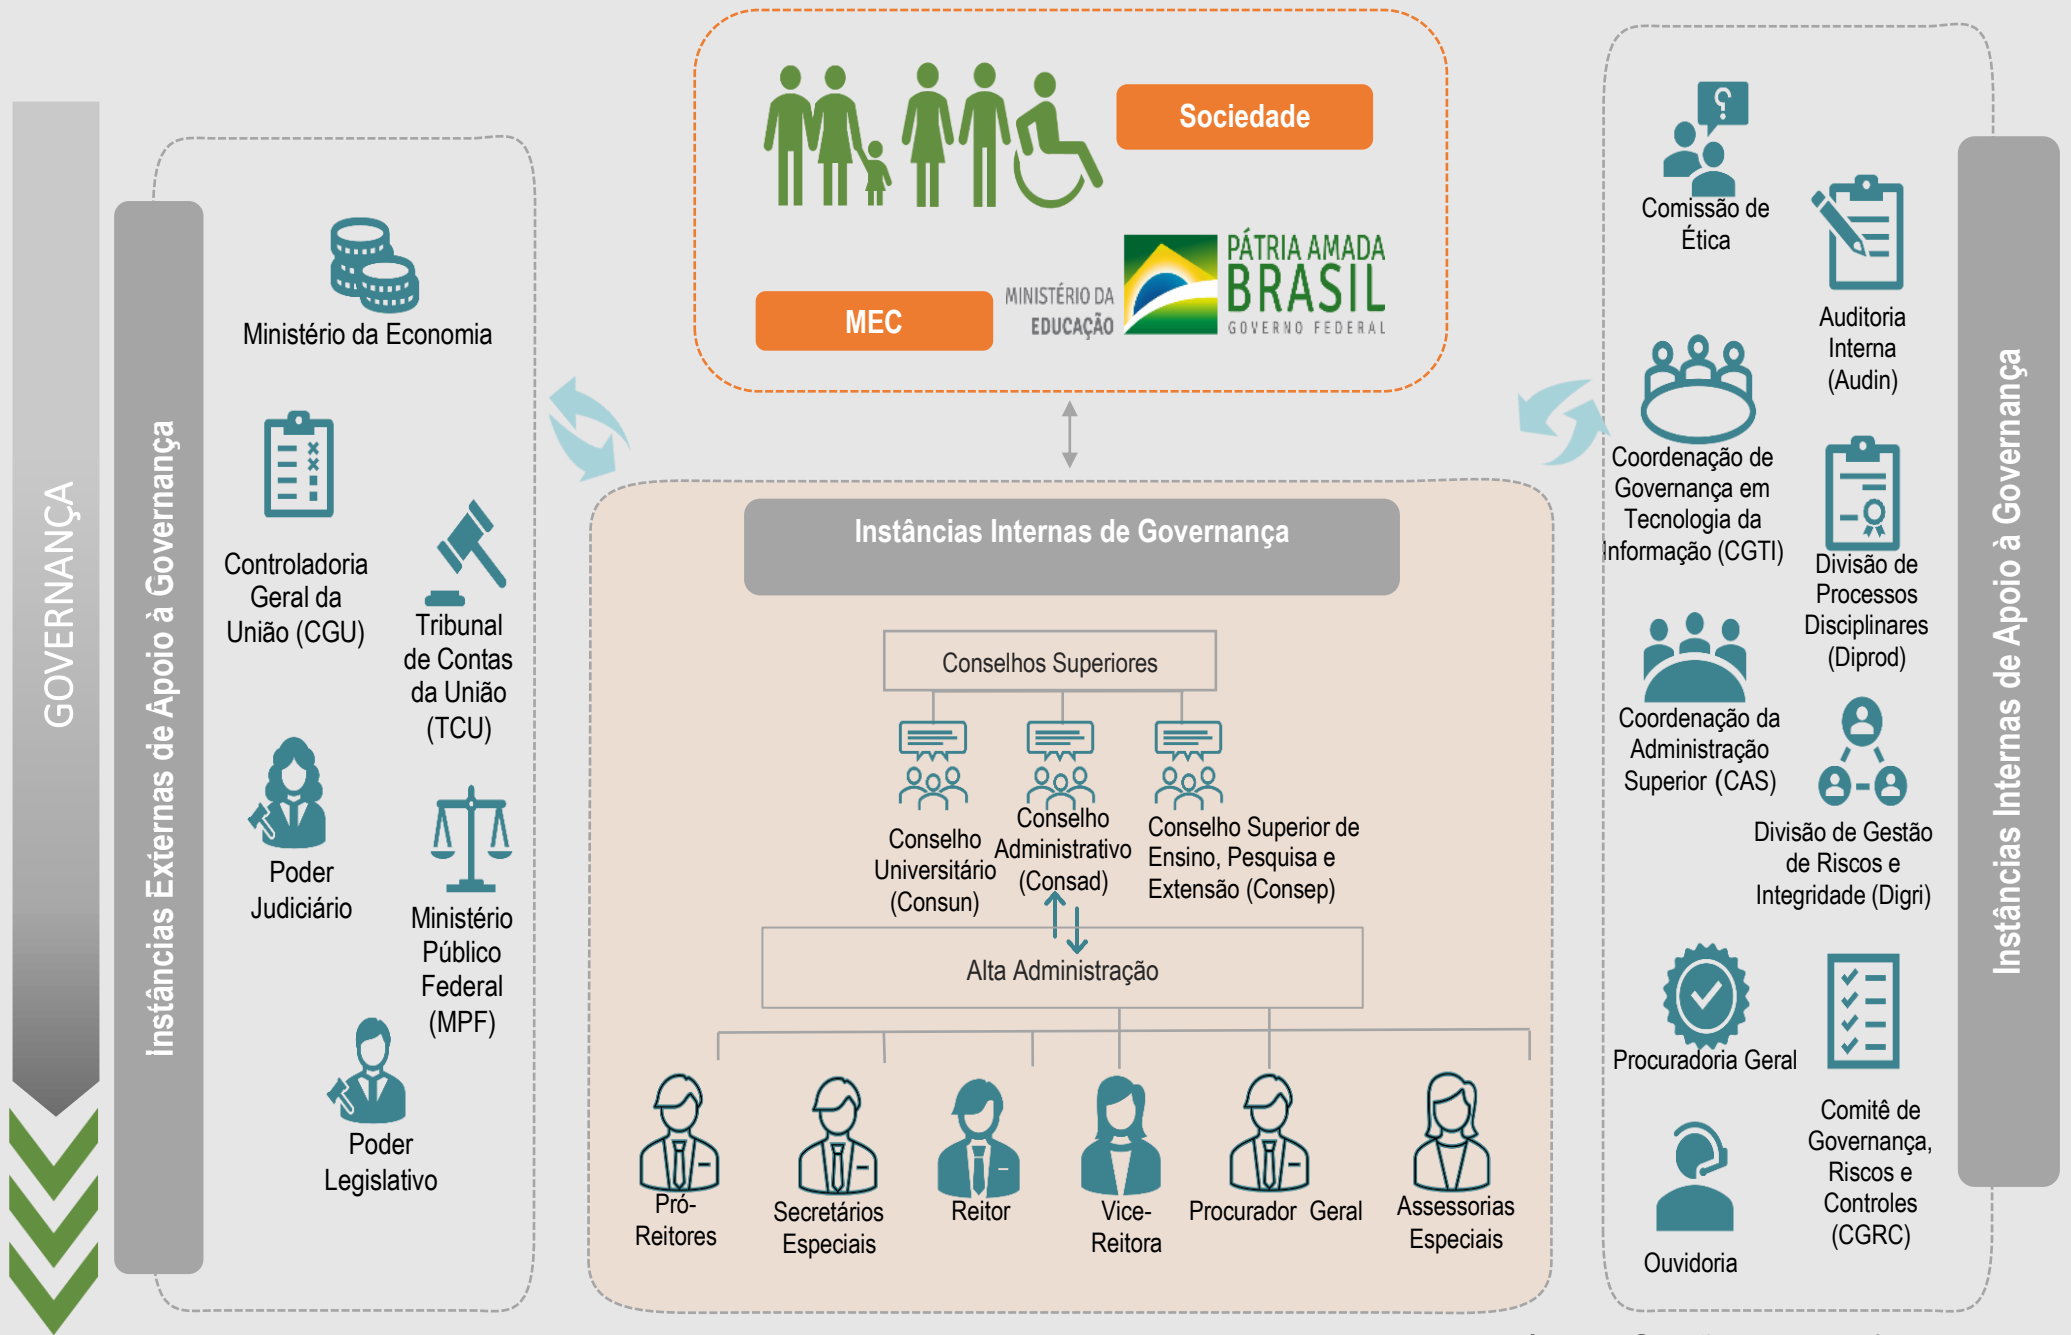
GOVERNANÇA

Instâncias Externas de Apoio à Governança

Ministério da Economia

Controladoria Geral da União (CGU)

Tribunal de Contas da União (TCU)

Poder Judiciário

Ministério Público Federal (MPF)

Poder Legislativo

Sociedade

MEC

MINISTÉRIO DA EDUCAÇÃO

PÁTRIA AMADA BRASIL GOVERNO FEDERAL

Instâncias Internas de Governança

Conselhos Superiores

Conselho Universitário (Consun)

Conselho Administrativo (Consad)

Conselho Superior de Ensino, Pesquisa e Extensão (Consep)

Alta Administração

Pró-Reitores

Secretários Especiais

Reitor

Vice-Reitora

Procurador Geral

Assessorias Especiais

Comissão de Ética

Auditoria Interna (Audin)

Coordenação de Governança em Tecnologia da Informação (CGTI)

Divisão de Processos Disciplinares (Diprod)

Coordenação da Administração Superior (CAS)

Divisão de Gestão de Riscos e Integridade (Digri)

Procuradoria Geral

Comitê de Governança, Riscos e Controles (CGRC)

Ouvidoria

Instâncias Internas de Apoio à Governança